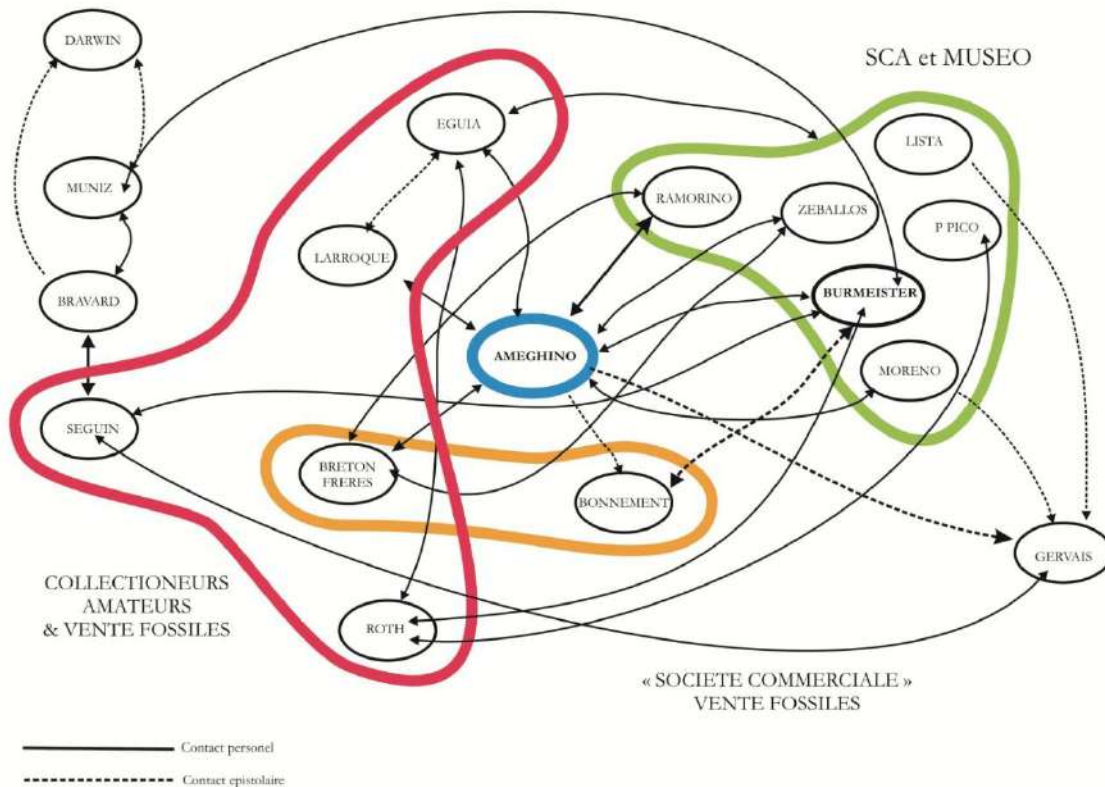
SCA et MUSEO

DARWIN

MUNIZ

BRAVARD

SEGUIN

EGUIA

LARROQUE

RAMORINO

ZEBALLOS

LISTA

P PICO

BURMEISTER

AMEGHINO

MORENO

BRETON FRERES

BONNEMENT

GERVAIS

ROTH

COLLECTIONEURS AMATEURS & VENTE FOSSILES

« SOCIETE COMMERCIALE » VENTE FOSSILES

Contact personel

Contact epistolaire